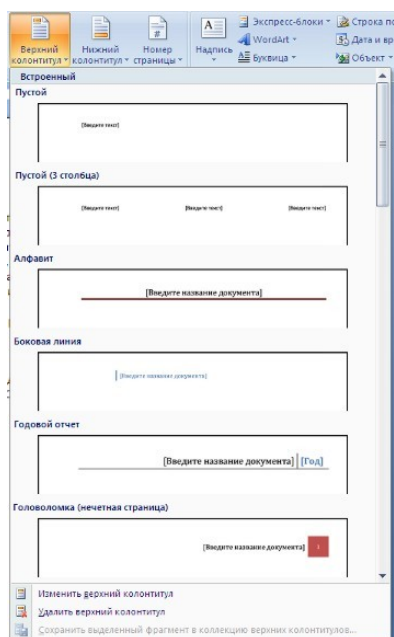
Верхний колонтитул
Нижний колонтитул
Номер страницы
Надпись
Экспресс-блоки
WordArt
Буквица
Строка по
Дата и вр
Объект

Встроенный

Пустой
[Введите текст]

Пустой (3 столбца)
[Введите текст] [Введите текст] [Введите текст]

Алфавит
[Введите название документа]

Боковая линия
[Введите название документа]

Годовой отчет
[Введите название документа] [Год]

Головоломка (нечетная страница)
[Введите название документа] 1

Изменить верхний колонтитул
Удалить верхний колонтитул
Сохранить выделенный фрагмент в коллекцию верхних колонтитулов...